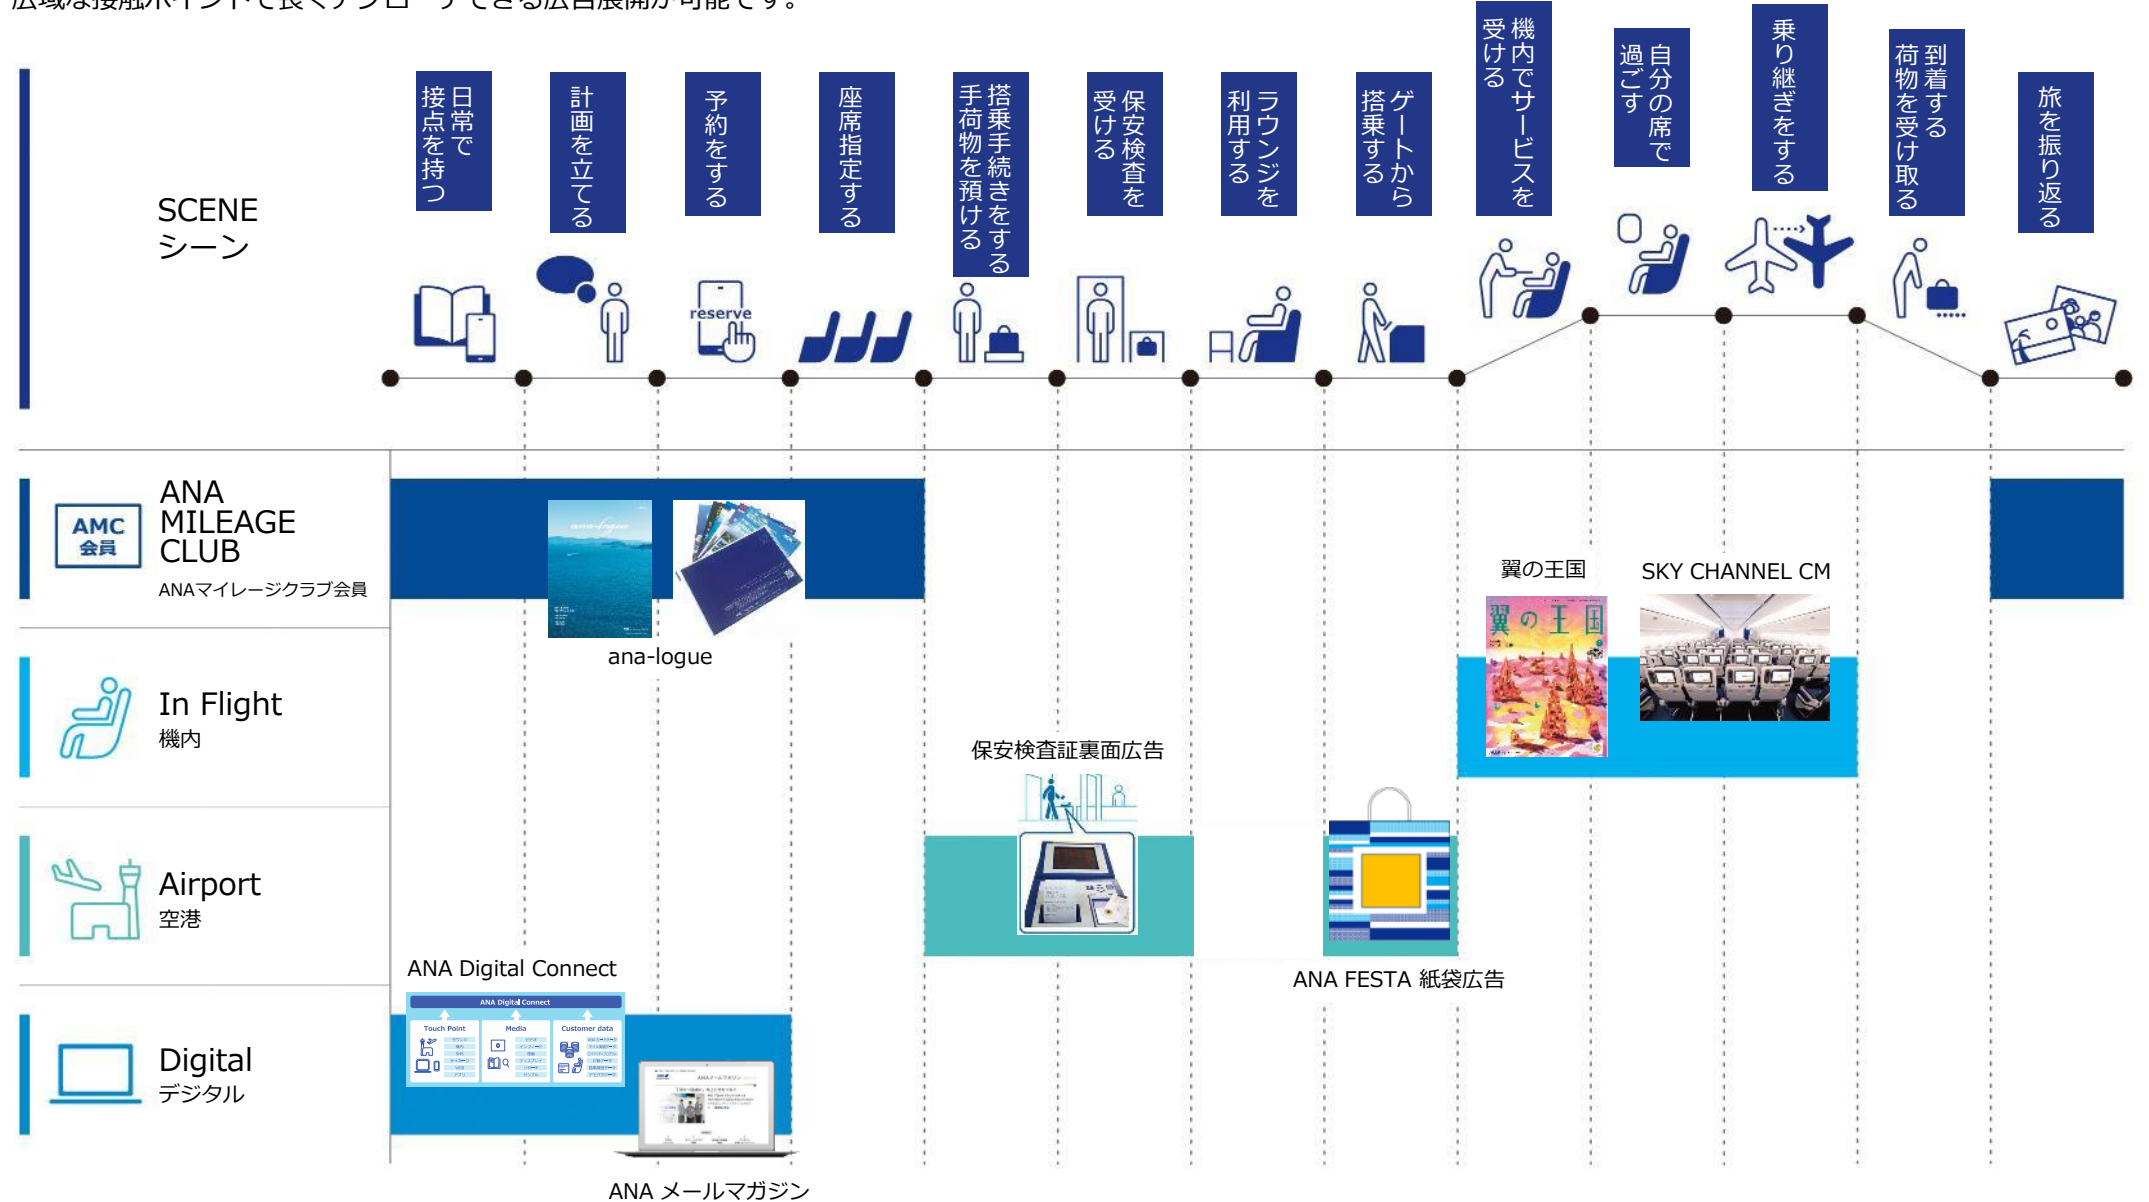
広域な接触ポイントで長くアプローチできる広告展開が可能です。

SCENE
シーン

日常で接点を持つ

計画を立てる

予約をする

座席指定する

搭乗手続きをする手荷物を預ける

保安検査を受ける

ラウンジを利用する

ゲートから搭乗する

機内でサービスを受ける

自分の席で過ごす

乗り継ぎをする

到着する荷物を受け取る

旅を振り返る

reserve

AMC 会員

ANA MILEAGE CLUB
ANAマイレージクラブ会員

ana-logue

翼の王国

SKY CHANNEL CM

In Flight
機内

保安検査証裏面広告

Airport
空港

ANA FESTA 紙袋広告

ANA Digital Connect

ANA Digital Connect

Touch Point

Media

Customer data

Digital
デジタル

ANA メールマガジン